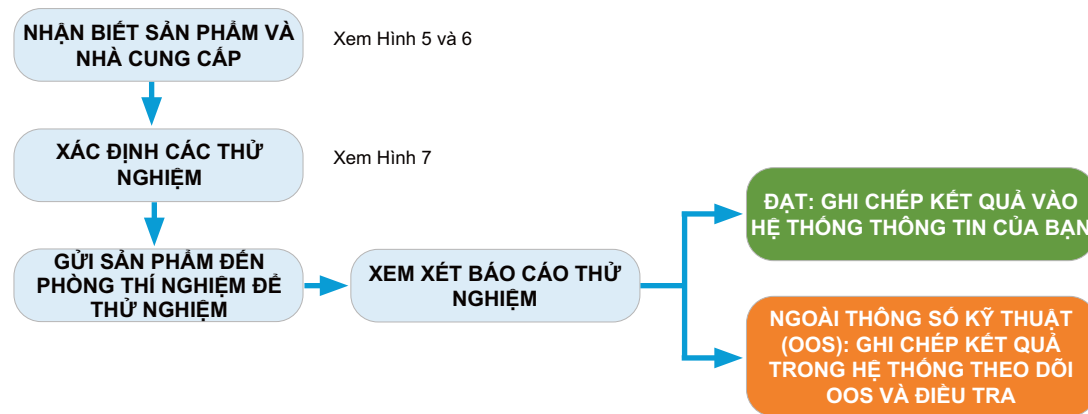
NHẬN BIẾT SẢN PHẨM VÀ NHÀ CUNG CẤP

Xem Hình 5 và 6

XÁC ĐỊNH CÁC THỬ NGHIỆM

Xem Hình 7

GỬI SẢN PHẨM ĐẾN PHÒNG THÍ NGHIỆM ĐỂ THỬ NGHIỆM

XEM XÉT BÁO CÁO THỬ NGHIỆM

ĐẠT: GHI CHÉP KẾT QUẢ VÀO HỆ THỐNG THÔNG TIN CỦA BẠN

NGOÀI THÔNG SỐ KỸ THUẬT (OOS): GHI CHÉP KẾT QUẢ TRONG HỆ THỐNG THEO DÕI OOS VÀ ĐIỀU TRA